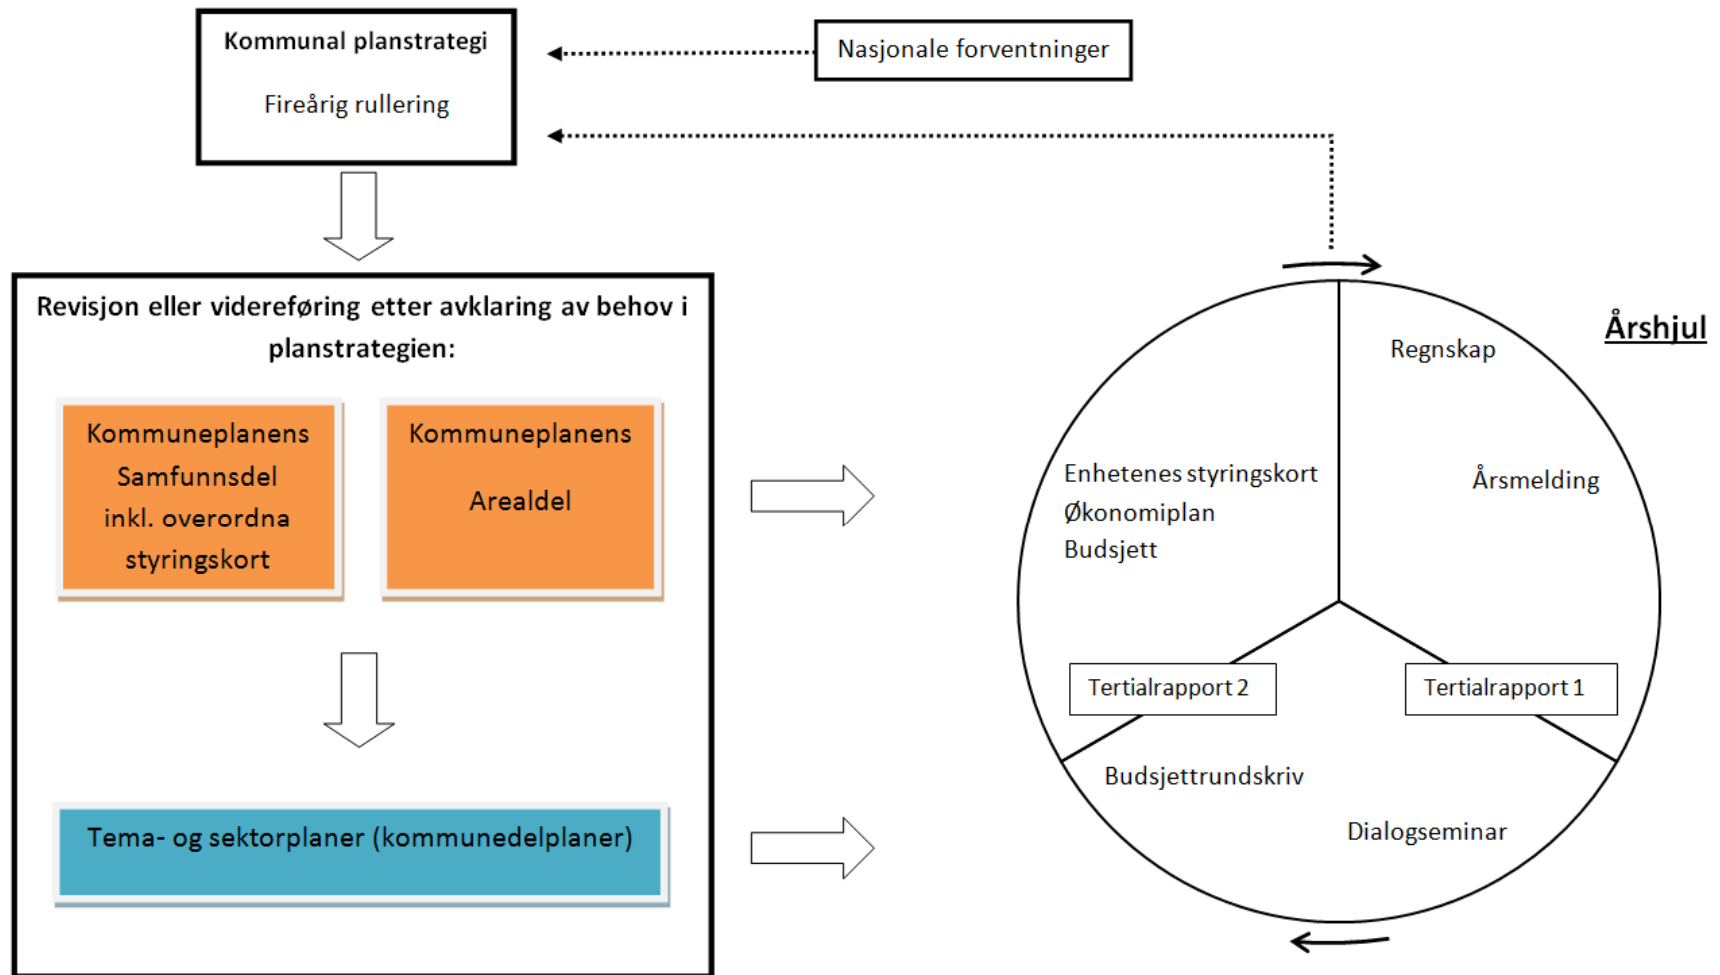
Kommunal planstrategi

Fireårig rullering

Nasjonale forventninger

Revisjon eller videreføring etter avklaring av behov i planstrategien:

Kommuneplanens Samfunnsdel inkl. overordna styringskort

Kommuneplanens Arealdel

Tema- og sektorplaner (kommunedelplaner)

Årshjul

Regnskap

Årsmelding

Enhetenes styringskort
Økonomiplan
Budsjett

Tertialrapport 2

Tertialrapport 1

Budsjettrundskriv

Dialogseminar